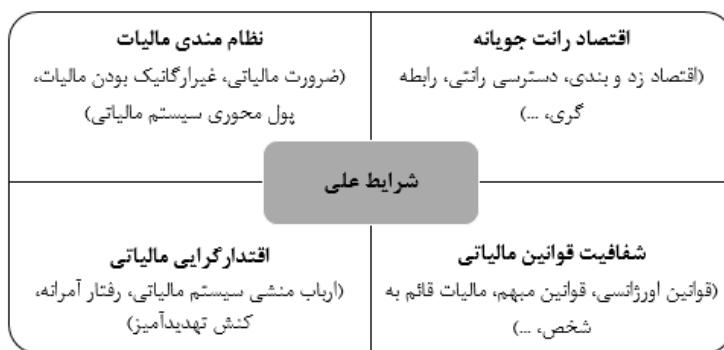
اقتصاد رانت جویانه
(اقتصاد زد و بندی، دسترسی رانتی، رابطه گری، ...)

نظام مندی مالیات
(ضرورت مالیاتی، غیرارگانیک بودن مالیات، پول محوری سیستم مالیاتی)

شرایط علی

شفافیت قوانین مالیاتی
(قوانین اورژانسی، قوانین مبهم، مالیات قائم به شخص، ...)

اقتدارگرایی مالیاتی
(ارباب منشی سیستم مالیاتی، رفتار آمرانه، کنش تهدیدآمیز)